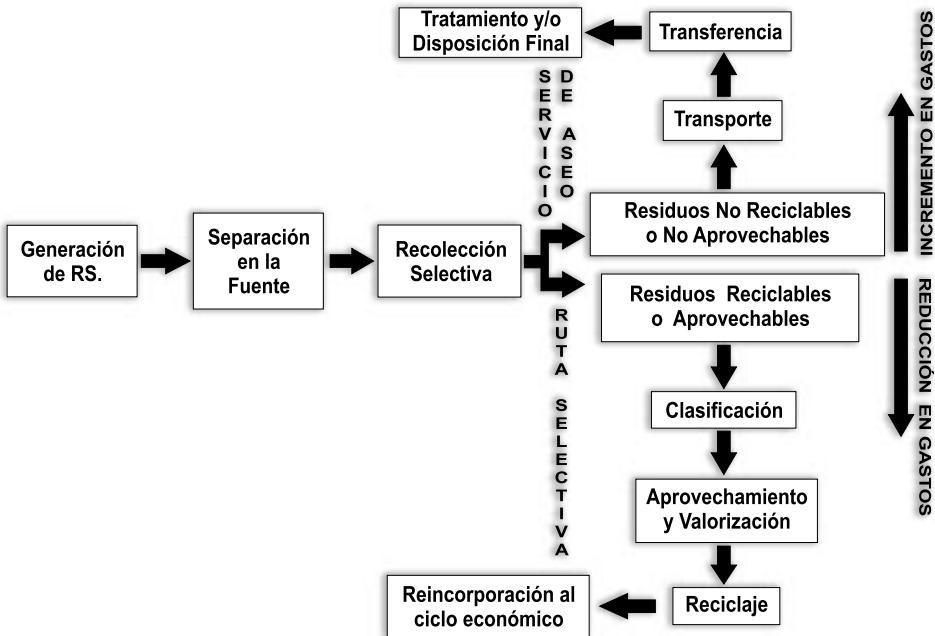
Tratamiento y/o Disposición Final

Transferencia

Transporte

SERVICIO DE ASEO

INCREMENTO EN GASTOS

Generación de RS.

Separación en la Fuente

Recolección Selectiva

Residuos No Reciclables o No Aprovechables

Residuos Reciclables o Aprovechables

REDUCCIÓN EN GASTOS

RUTA SELECTIVA

Clasificación

Aprovechamiento y Valorización

Reincorporación al ciclo económico

Reciclaje